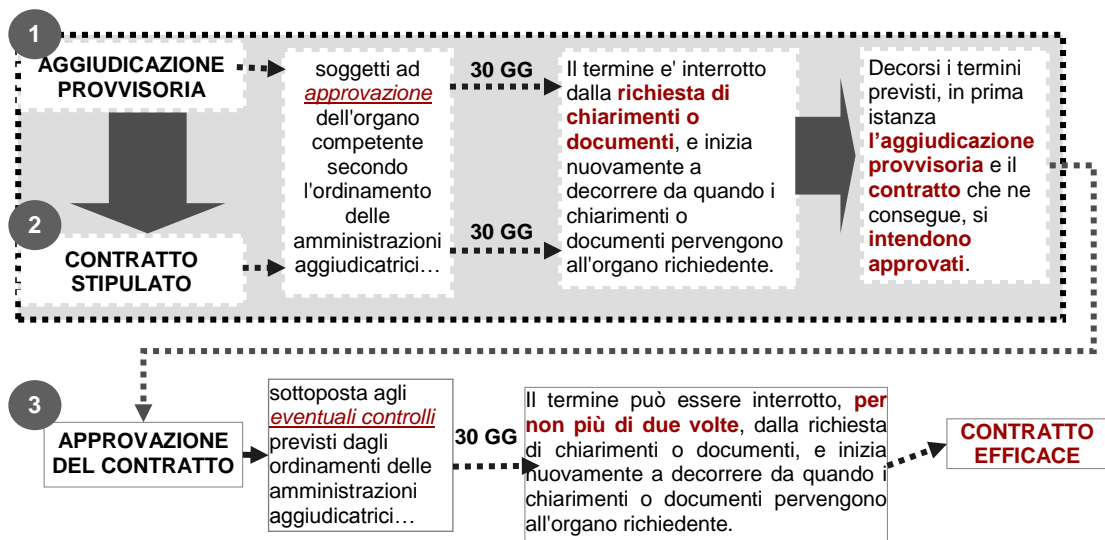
1

AGGIUDICAZIONE PROVVISORIA

2

CONTRATTO STIPULATO

soggetti ad *approvazione* dell'organo competente secondo l'ordinamento delle amministrazioni aggiudicatrici…

30 GG

30 GG

Il termine e' interrotto dalla **richiesta di chiarimenti o documenti**, e inizia nuovamente a decorrere da quando i chiarimenti o documenti pervengono all'organo richiedente.

Decorsi i termini previsti, in prima istanza **l'aggiudicazione provvisoria** e il **contratto** che ne consegue, si **intendono approvati**.

3

APPROVAZIONE DEL CONTRATTO

sottoposta agli *eventuali controlli* previsti dagli ordinamenti delle amministrazioni aggiudicatrici…

30 GG

Il termine può essere interrotto, **per non più di due volte**, dalla richiesta di chiarimenti o documenti, e inizia nuovamente a decorrere da quando i chiarimenti o documenti pervengono all'organo richiedente.

CONTRATTO EFFICACE